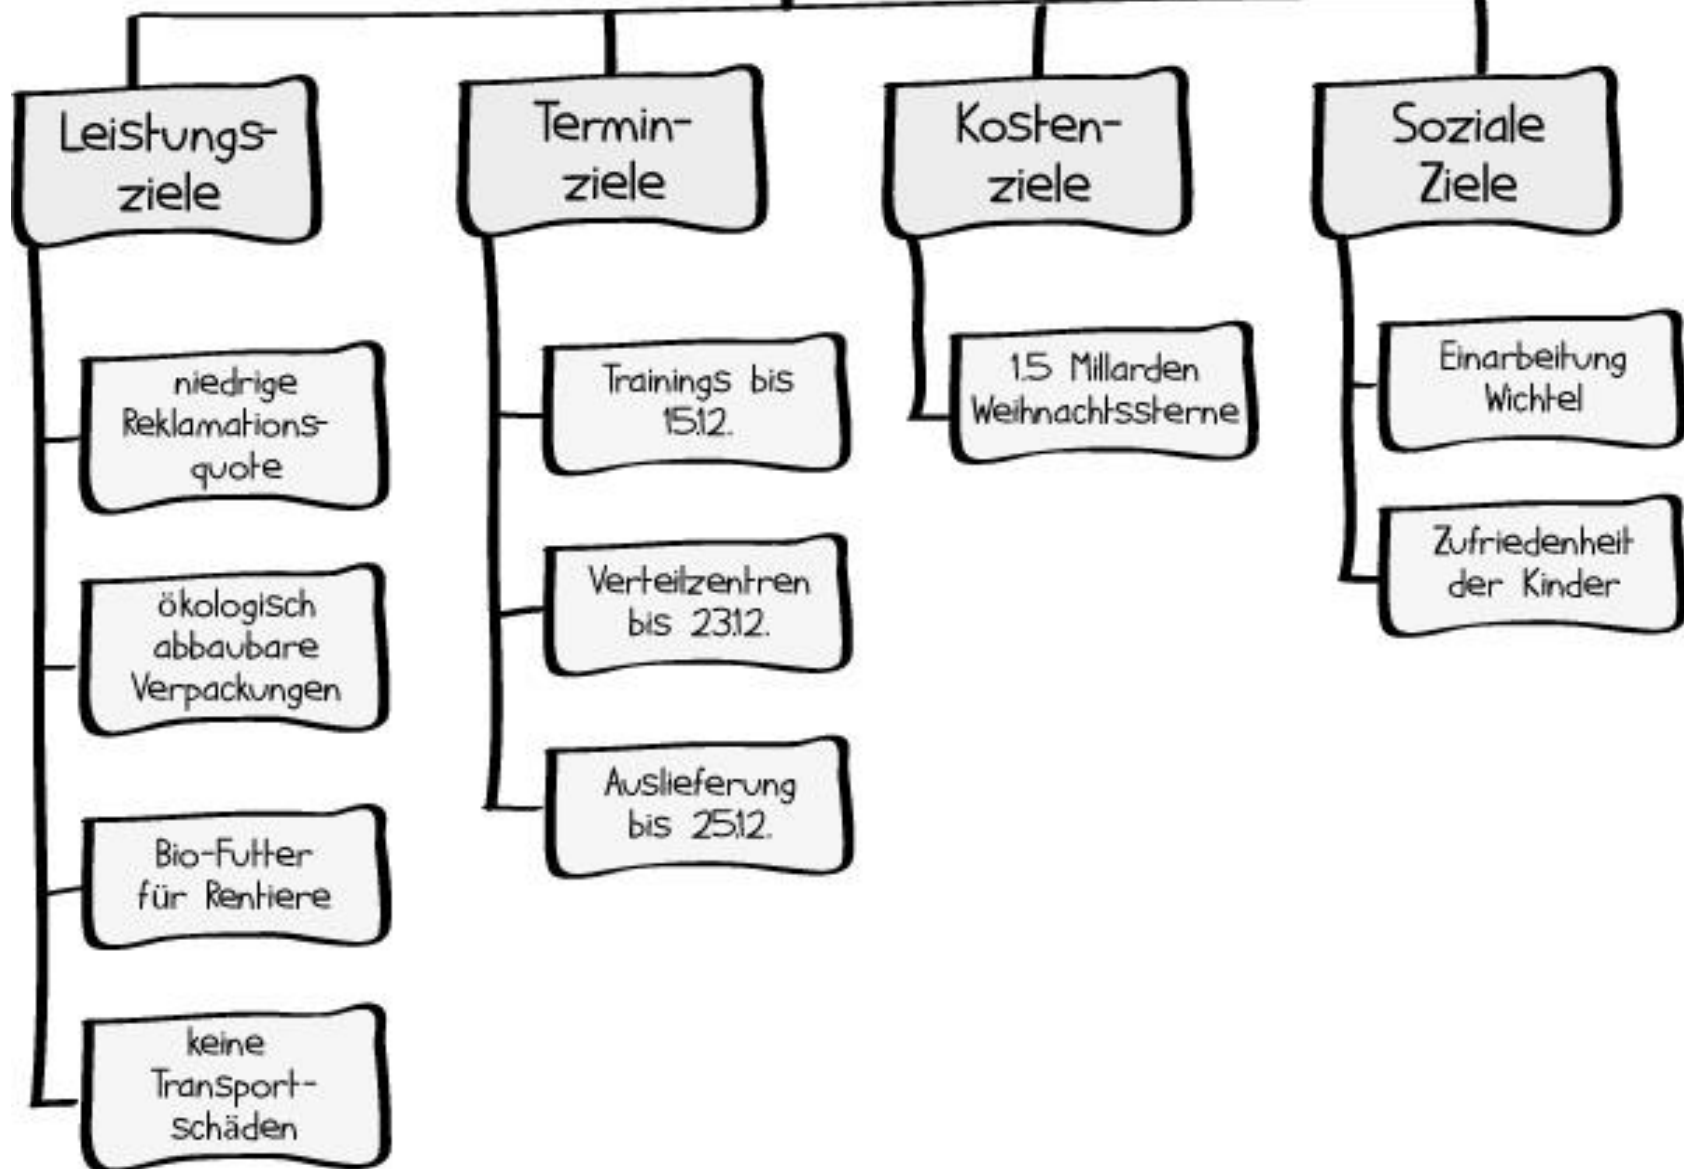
Leistungsziele

niedrige Reklamationsquote

ökologisch abbaubare Verpackungen

Bio-Futter für Rentiere

keine Transportschäden

Terminziele

Trainings bis 15.12.

Verteilzentren bis 23.12.

Auslieferung bis 25.12.

Kostenziele

1.5 Millarden Weihnachtssterne

Soziale Ziele

Einarbeitung Wichtel

Zufriedenheit der Kinder